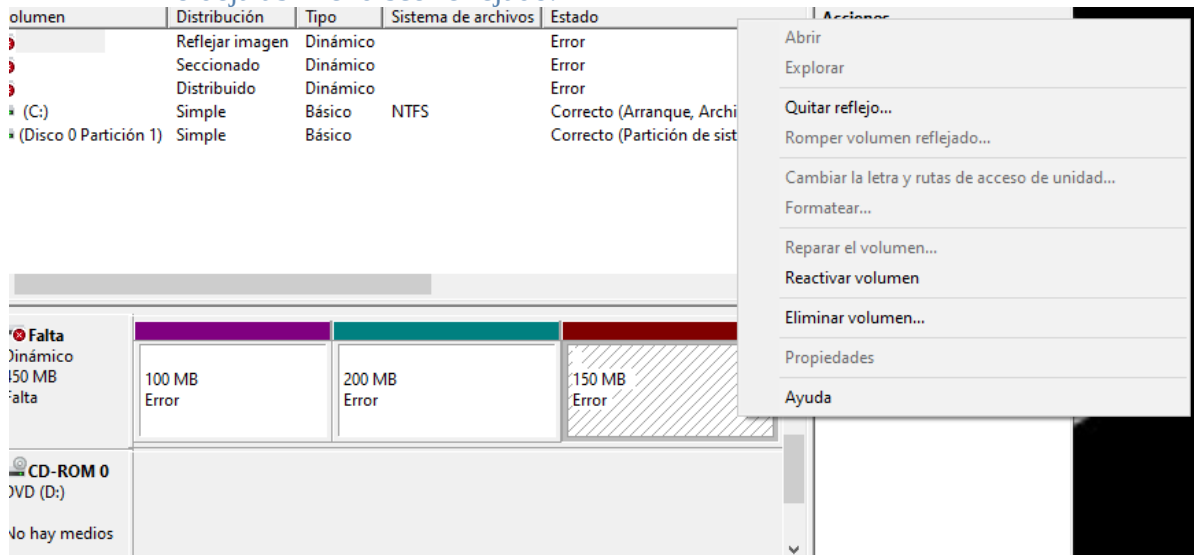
| olumen | Distribución | Tipo | Sistema de archivos | Estado |
|---|---|---|---|---|
| | Reflejar imagen | Dinámico | | Error |
| | Seccionado | Dinámico | | Error |
| | Distribuido | Dinámico | | Error |
| (C:) | Simple | Básico | NTFS | Correcto (Arranque, Archi |
| (Disco 0 Partición 1) | Simple | Básico | | Correcto (Partición de sist |

Acciones

Abrir
Explorar
Quitar reflejo...
Romper volumen reflejado...
Cambiar la letra y rutas de acceso de unidad...
Formatear...
Reparar el volumen...
Reactivar volumen
Eliminar volumen...
Propiedades
Ayuda

Falta
Dinámico
50 MB
Falta

100 MB
Error

200 MB
Error

150 MB
Error

CD-ROM 0
DVD (D:)

No hay medios